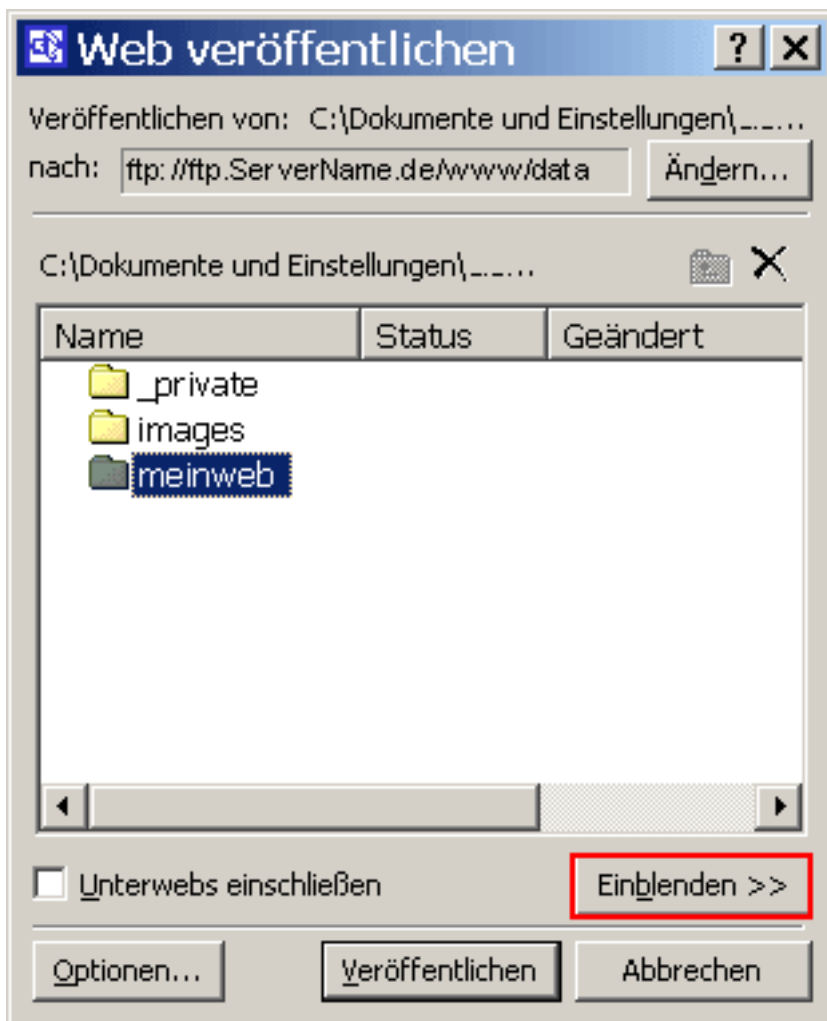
Web veröffentlichen

?

X

Veröffentlichen von: C:\Dokumente und Einstellungen\_._...

nach: ftp://ftp.ServerName.de/www/data

Ändern...

C:\Dokumente und Einstellungen\_._...

X

| Name | Status | Geändert |
|---|---|---|
| _private | | |
| images | | |
| meinweb | | |

Unterwebs einschließen

Einblenden >>

Optionen...

Veröffentlichen

Abbrechen